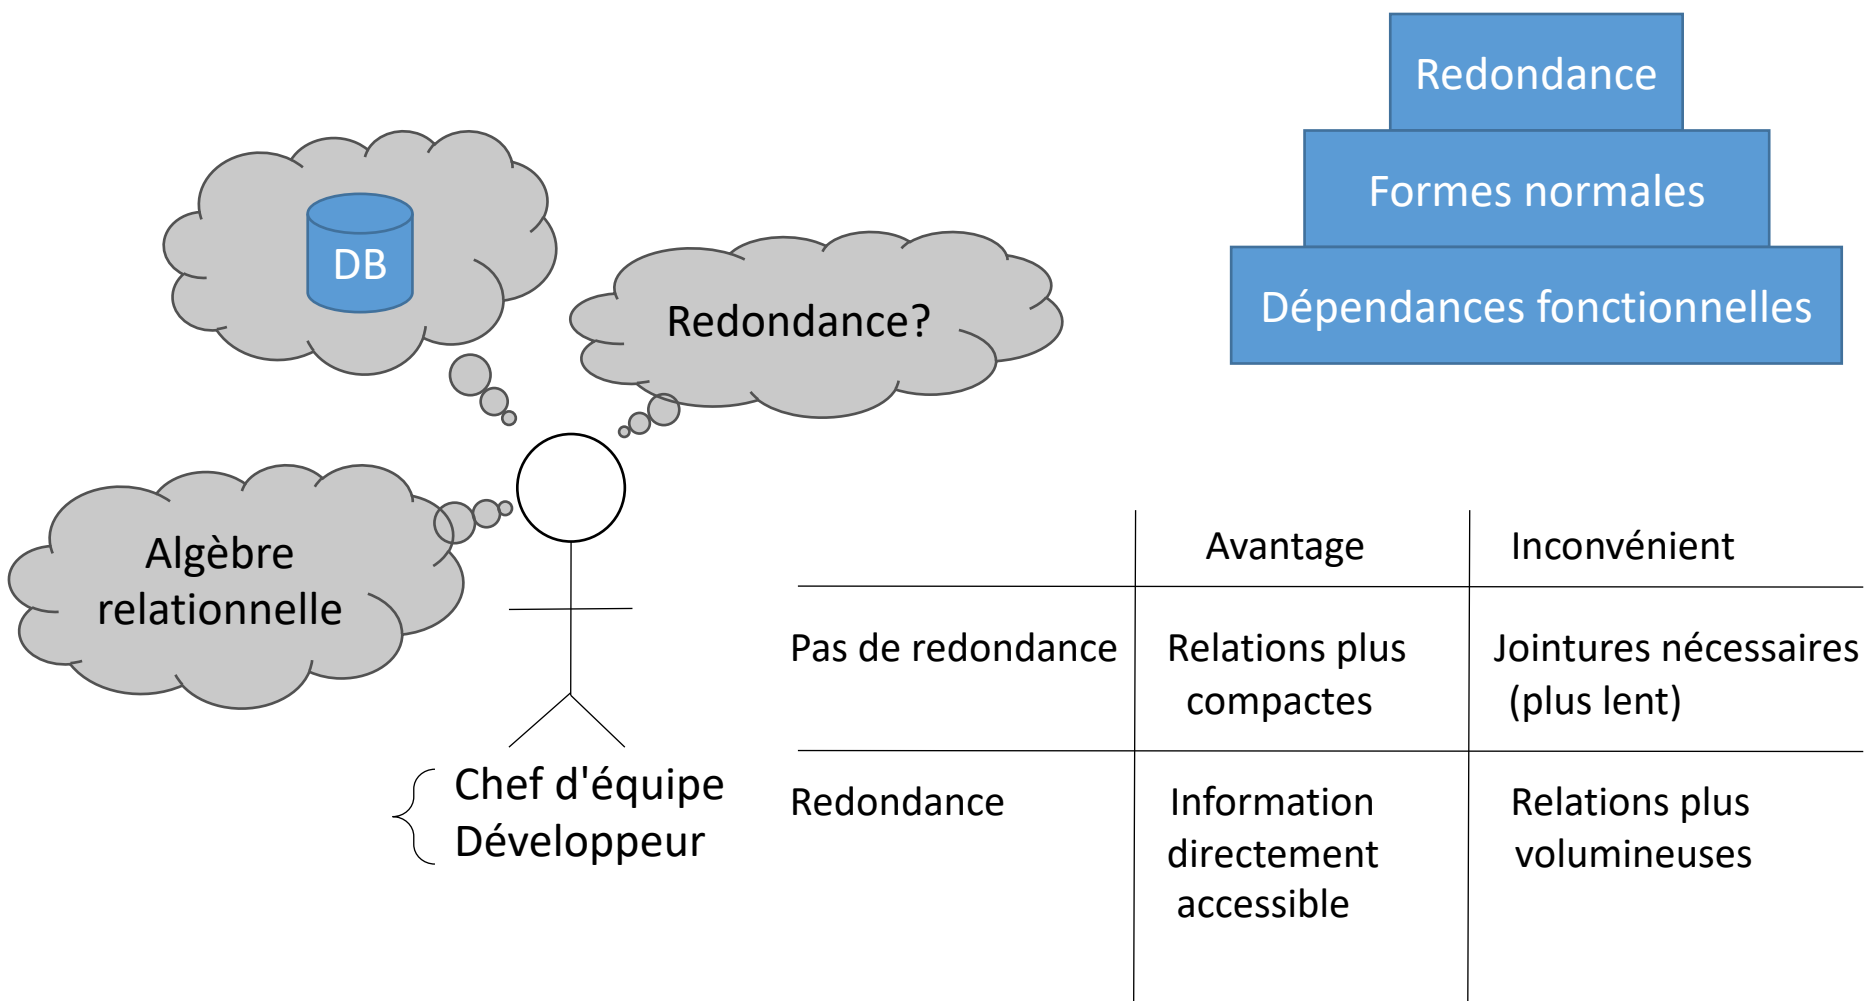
DB

Redondance?

Algèbre relationnelle

Chef d'équipe
Développeur

Redondance
Formes normales
Dépendances fonctionnelles

| | Avantage | Inconvénient |
|---|---|---|
| Pas de redondance | Relations plus compactes | Jointures nécessaires (plus lent) |
| Redondance | Information directement accessible | Relations plus volumineuses |